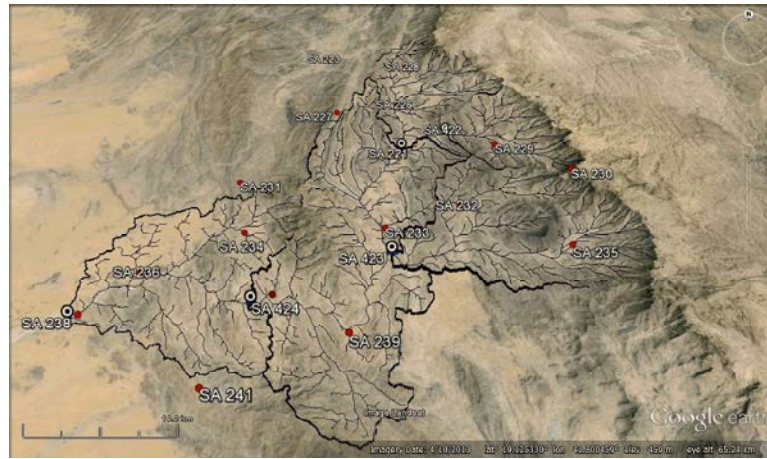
SA 225
SA 226
SA 227
SA 228
SA 122
SA 221
SA 229
SA 230
SA 231
SA 232
SA 233
SA 234
SA 423
SA 235
SA 236
SA 424
SA 238
SA 239
SA 241
10.23 km
Google earth
Imagery Date: 4/10/2013 lat 19.025330° lon 41.800950° elev 450 m eye alt 65.24 km